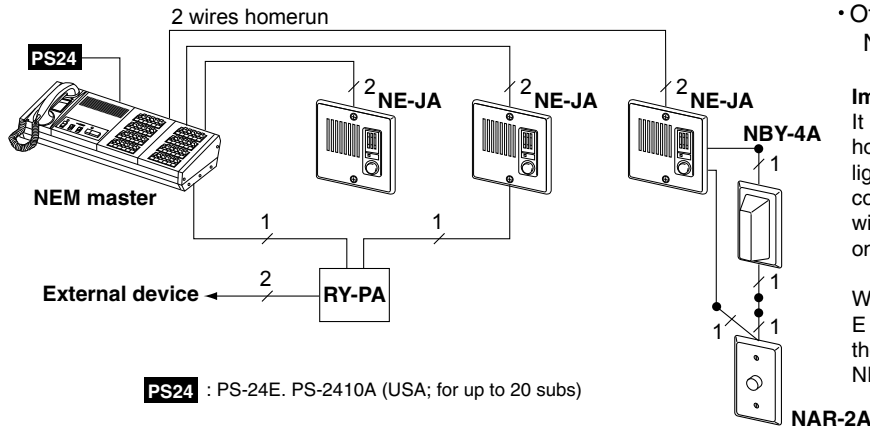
2 wires homerun

PS24

2 NE-JA

2 NE-JA

2 NE-JA

NBY-4A

NEM master

1

1

1

1

1

1

2

External device

RY-PA

PS24 : PS-24E. PS-2410A (USA; for up to 20 subs)

NAR-2A

・O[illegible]
N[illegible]

Im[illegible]
It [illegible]
ho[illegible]
lig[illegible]
co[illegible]
wi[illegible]
or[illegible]

W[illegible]
E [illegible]
th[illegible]
N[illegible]